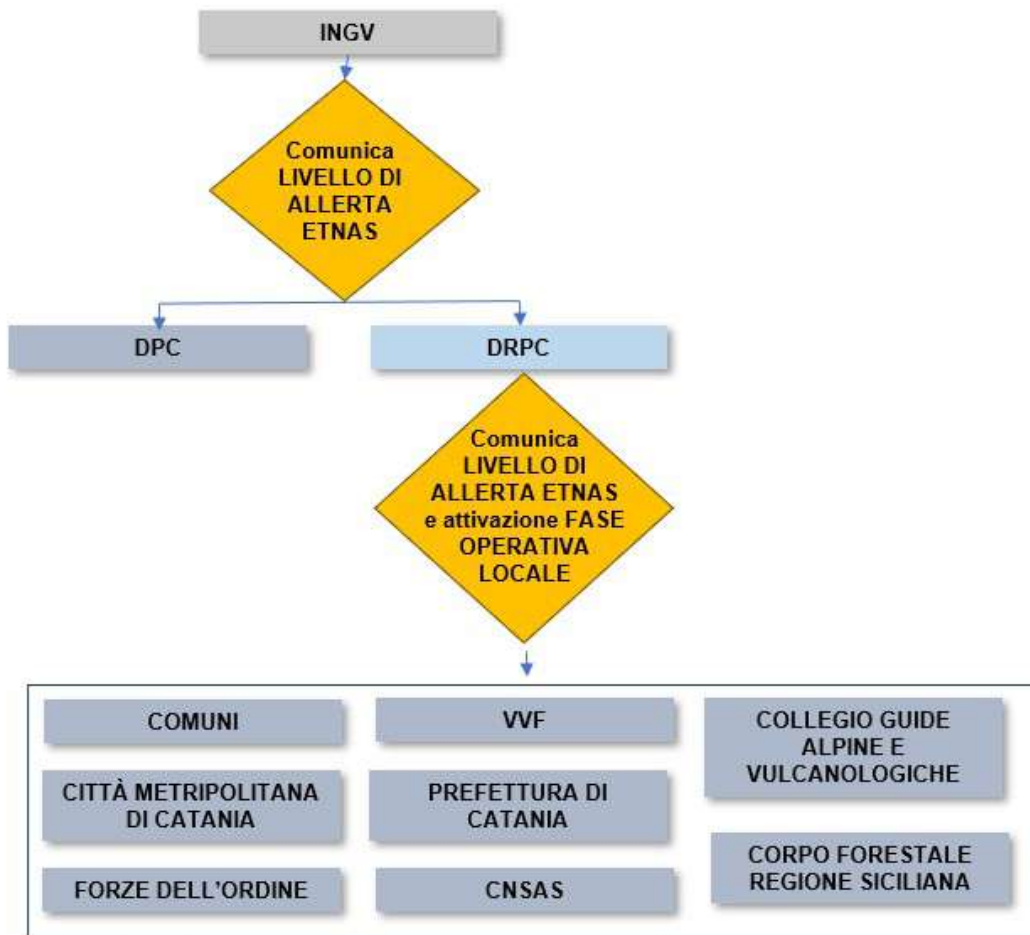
INGV

Comunica LIVELLO DI ALLERTA ETNAS

DPC

DRPC

Comunica LIVELLO DI ALLERTA ETNAS e attivazione FASE OPERATIVA LOCALE

COMUNI

CITTÀ METROPOLITANA DI CATANIA

FORZE DELL'ORDINE

VVF

PREFETTURA DI CATANIA

CNSAS

COLLEGIO GUIDE ALPINE E VULCANOLOGICHE

CORPO FORESTALE REGIONE SICILIANA